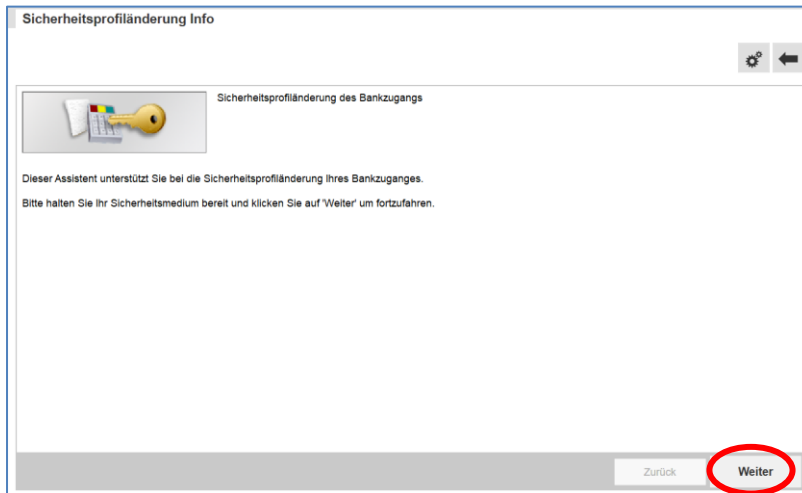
Sicherheitsprofiländerung Info

Sicherheitsprofiländerung des Bankzugangs

Dieser Assistent unterstützt Sie bei die Sicherheitsprofiländerung Ihres Bankzuganges.

Bitte halten Sie Ihr Sicherheitsmedium bereit und klicken Sie auf 'Weiter' um fortzufahren.

Zurück

Weiter